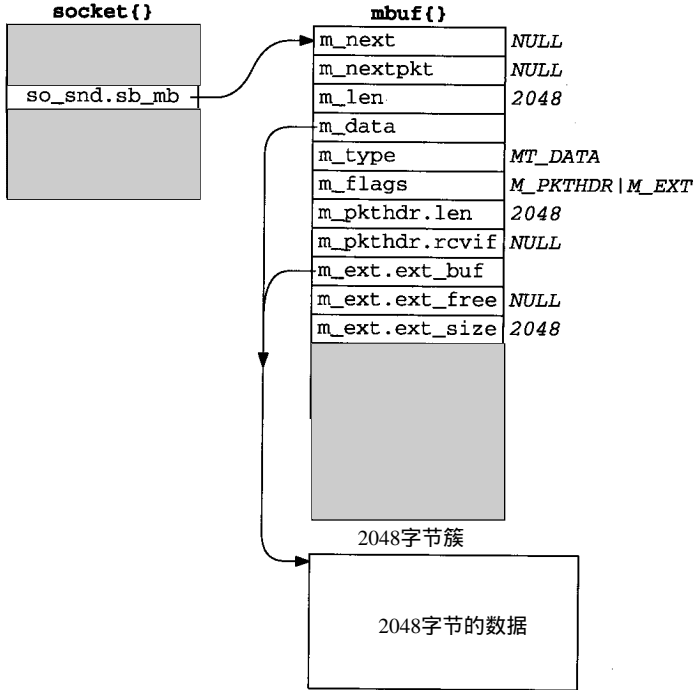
socket{}

so_snd.sb_mb

mbuf{}

| | |
|---|---|
| m_next | NULL |
| m_nextpkt | NULL |
| m_len | 2048 |
| m_data | |
| m_type | MT_DATA |
| m_flags | M_PKTHDR \| M_EXT |
| m_pkthdr.len | 2048 |
| m_pkthdr.rcvif | NULL |
| m_ext.ext_buf | |
| m_ext.ext_free | NULL |
| m_ext.ext_size | 2048 |

2048字节簇

2048字节的数据